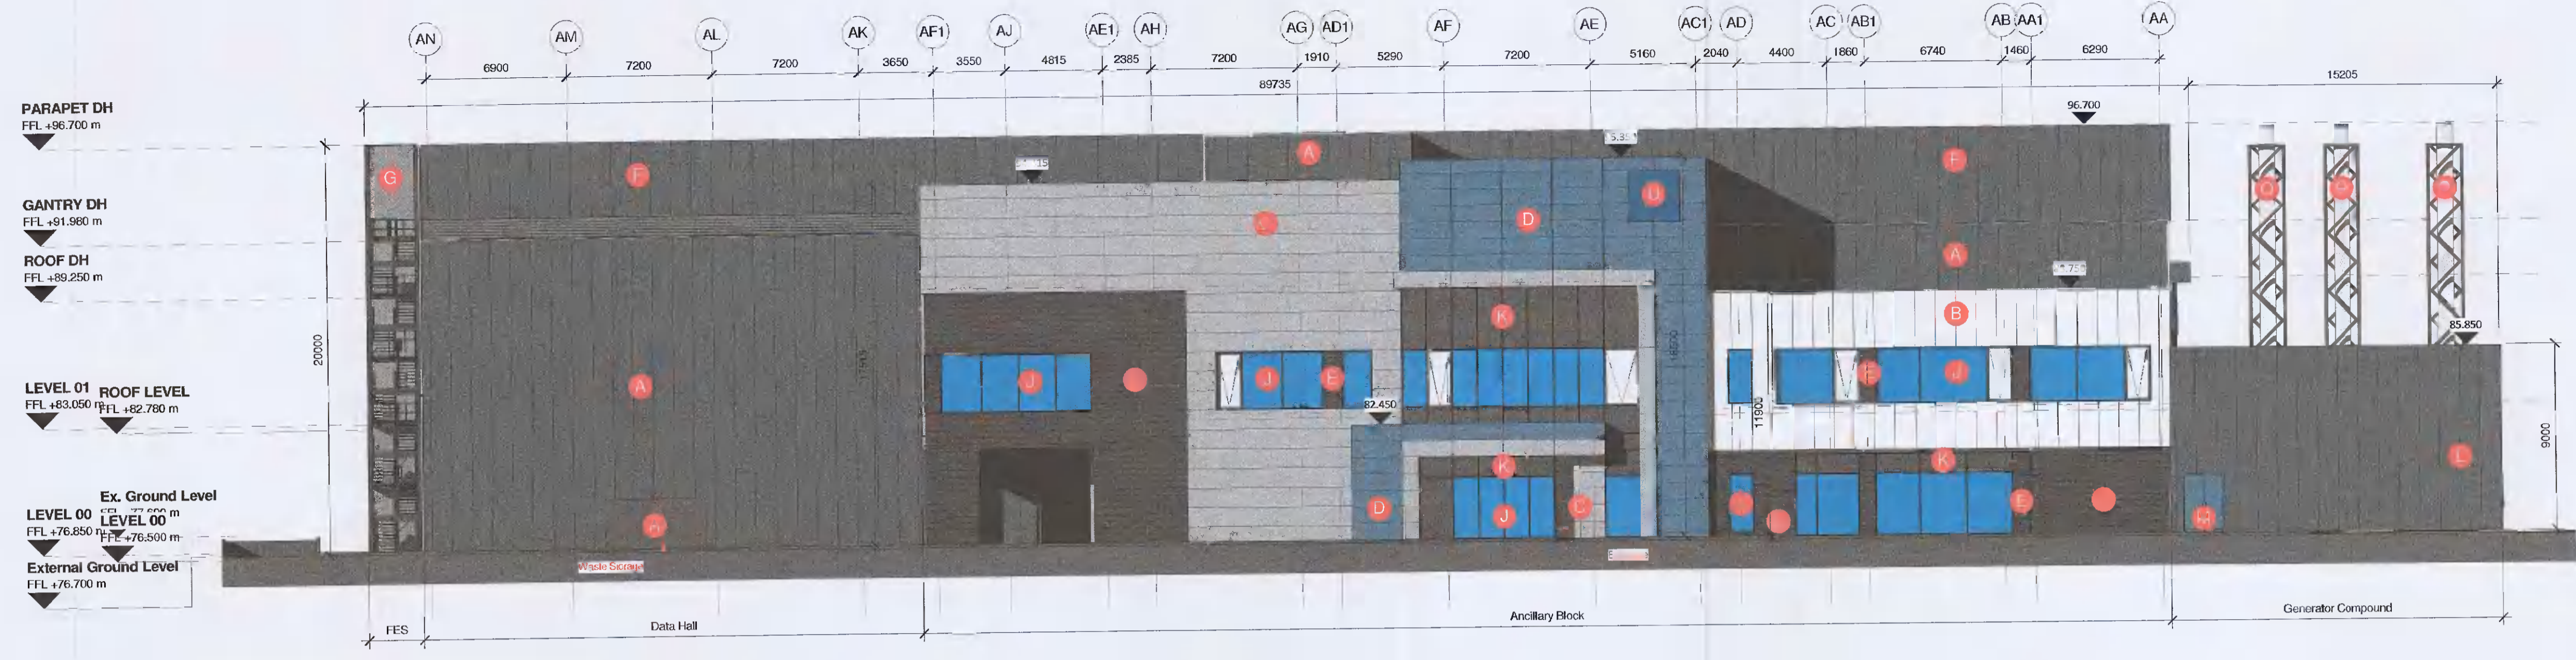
AN AM AL AK AF1 AJ AE1 AH AG AD1 AF AE AC1 AD AC AB1 AB AA1 AA

6900 7200 7200 3650 3550 4815 2385 7200 1910 5290 7200 5160 2040 4400 1860 6740 1460 6290

89735

15205

PARAPET DH
FFL +96.700 m

GANTRY DH
FFL +91.980 m

ROOF DH
FFL +89.250 m

LEVEL 01
FFL +83.050 m

ROOF LEVEL
FFL +82.780 m

Ex. Ground Level
FFL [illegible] m

LEVEL 00
FFL +76.850 m

LEVEL 00
FFL +76.500 m

External Ground Level
FFL +76.700 m

20000

96.700

85.850

82.450

11900

9000

G F A E D A B J K D C E L H

Waste Storage

FES

Data Hall

Ancillary Block

Generator Compound